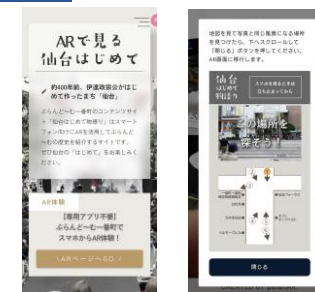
ARで見る
仙台はじめて

約400年前、伊達政宗公がはじめて作ったまち「仙台」

ぶらんど～む一番町のコンテンツサイト「仙台はじめて物語り」はスマートフォンのカメラでARを活用してぶらんど～む一番町の歴史を紹介するサイトです。ぜひ仙台の「はじめて」をお楽しみください。

AR体験

［専用アプリ不要］
ぶらんど～む一番町で
スマホからAR体験！

AR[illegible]

地図を見て写真と同じ風景になる場所を見つけたら、下へスクロールして「閉じる」ボタンを押してください。AR画面に移行します。

仙台はじめて物語り

この場所を探そう！

閉じる